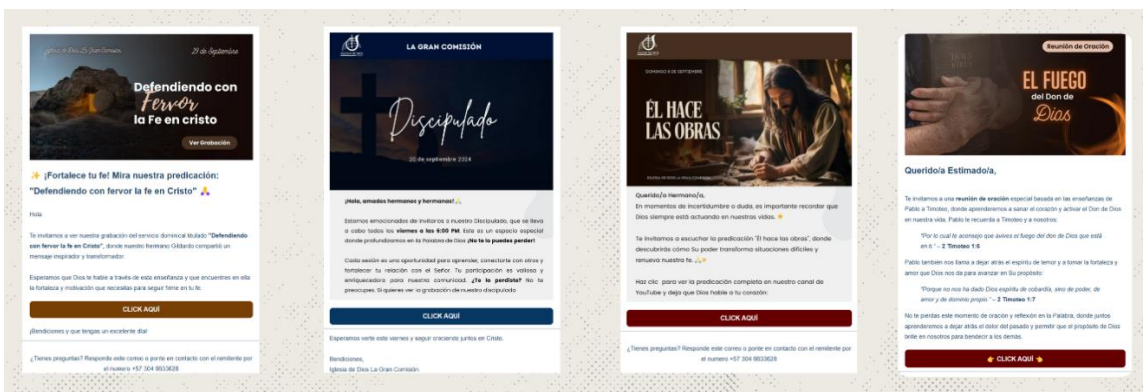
Iglesia de Dios La Gran Comisión
29 de Septiembre

Defendiendo con Fervor la Fe en cristo

Ver Grabación

✨ ¡Fortalece tu fe! Mira nuestra predicación: "Defendiendo con fervor la fe en Cristo" 🙏

Hola

Te invitamos a ver nuestra grabación del servicio dominical titulado "Defendiendo con fervor la fe en Cristo", donde nuestro hermano Gildardo compartió un mensaje inspirador y transformador.

Esperamos que Dios te hable a través de esta enseñanza y que encuentres en ella la fortaleza y motivación que necesitas para seguir firme en tu fe.

CLICK AQUÍ

¡Bendiciones y que tengas un excelente día!

¿Tienes preguntas? Responde este correo o ponte en contacto con el remitente por el numero +57 304 8653628

LA GRAN COMISIÓN

Discipulado

20 de septiembre 2024

¡Hola, amados hermanos y hermanas! 🙏

Estamos emocionados de invitarlos a nuestro Discipulado, que se lleva a cabo todos los viernes a las 6:00 PM. Este es un espacio especial donde profundizamos en la Palabra de Dios ¡No te lo puedes perder!

Cada sesión es una oportunidad para aprender, conectarte con otros y fortalecer tu relación con el Señor. Tu participación es valiosa y enriquecedora para nuestra comunidad. ¿Te lo perdiste? No te preocupes. Si quieres ver la grabación de nuestro discipulado

CLICK AQUÍ

Esperamos verte este viernes y seguir creciendo juntos en Cristo.

Bendiciones,
Iglesia de Dios La Gran Comisión

DOMINGO 8 DE SEPTIEMBRE

ÉL HACE LAS OBRAS

Querido/a Hermano/a,
En momentos de incertidumbre o duda, es importante recordar que Dios siempre está actuando en nuestras vidas. ⭐

Te invitamos a escuchar la predicación "Él hace las obras", donde descubrirás cómo Su poder transforma situaciones difíciles y renueva nuestra fe. 🙏✨

Haz clic para ver la predicación completa en nuestro canal de YouTube y deja que Dios hable a tu corazón:

CLICK AQUÍ

¿Tienes preguntas? Responde este correo o ponte en contacto con el remitente por el numero +57 304 8653628

Reunión de Oración

EL FUEGO del Don de Dios

Querido/a Estimado/a,

Te invitamos a una reunión de oración especial basada en las enseñanzas de Pablo a Timoteo, donde aprenderemos a sanar el corazón y activar el Don de Dios en nuestra vida. Pablo le recuerda a Timoteo y a nosotros:

"Por lo cual te aconsejo que avives el fuego del don de Dios que está en ti." – 2 Timoteo 1:6

Pablo tambien nos llama a dejar atrás el espíritu de temor y a tomar la fortaleza y amor que Dios nos da para avanzar en Su propósito:

"Porque no nos ha dado Dios espíritu de cobardía, sino de poder, de amor y de dominio propio." – 2 Timoteo 1:7

No te pierdas este momento de oración y reflexión en la Palabra, donde juntos aprenderemos a dejar atrás el dolor del pasado y permitir que el propósito de Dios brille en nosotros para bendecir a los demás.

👉 CLICK AQUÍ 👈